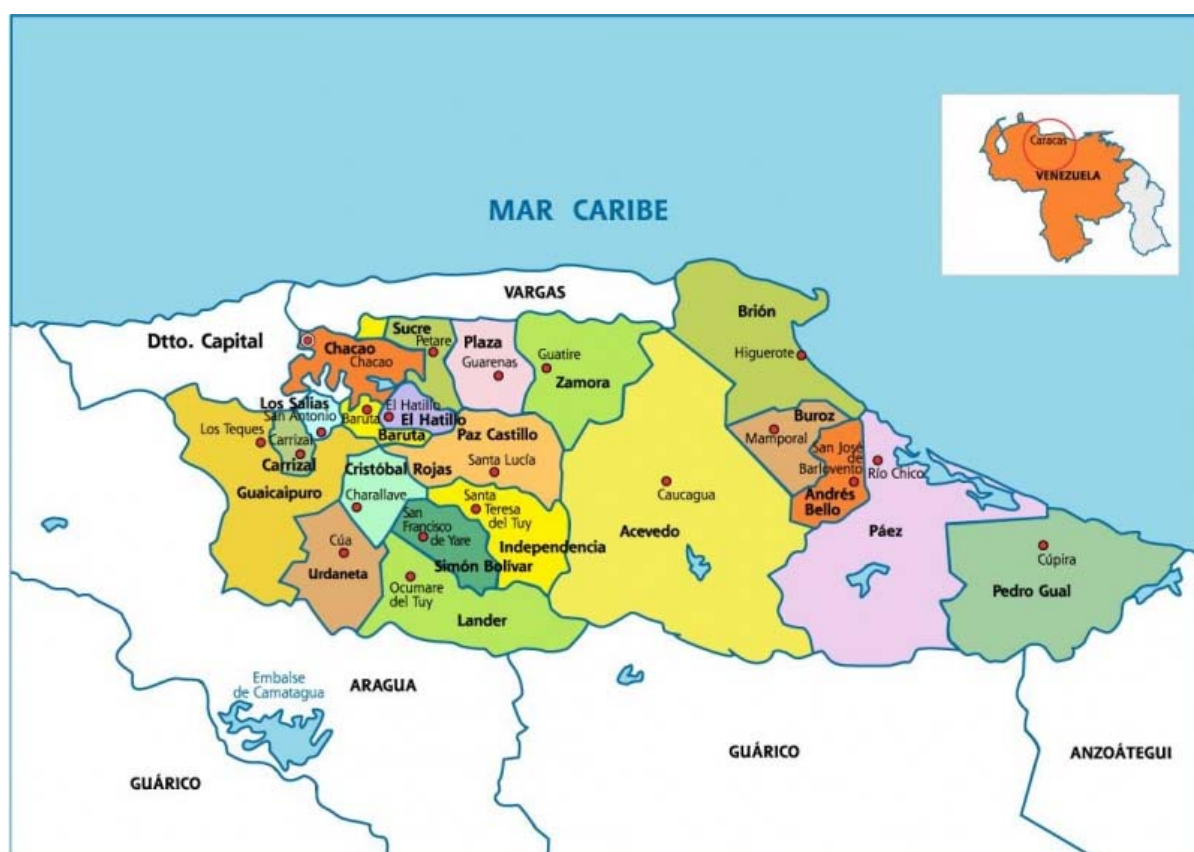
MAR CARIBE

Caracas
VENEZUELA

VARGAS

Dtto. Capital

Chacao
Chacao

Sucre
Petare

Plaza
Guarenas

Guatire
Zamora

Brión
Higuerote

Los Salias
San Antonio

El Hatillo
El Hatillo

Baruta
Baruta

Los Teques

Carrizal
Carrizal

Paz Castillo
Santa Lucía

Buroz
Mamporal

San José de Barlovento

Río Chico

Cristóbal Rojas

Guaicaipuro

Charallave

Santa Teresa del Tuy

Caucagua

Andrés Bello

San Francisco de Yare

Independencia

Acevedo

Páez

Cúa

Simón Bolívar

Cúpira

Urdaneta

Ocumare del Tuy

Pedro Gual

Lander

Embalse de Camatagua

ARAGUA

GUÁRICO

ANZOÁTEGUI

GUÁRICO